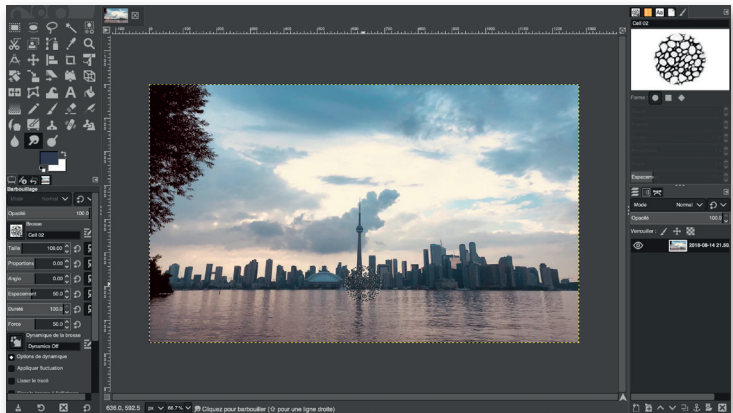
Barbouillage
Mode Normal
Opacité 100,0
Brosse
Cell 02
Taille 108,00
Proportions 0,00
Angle 0,00
Espacement 50,0
Dureté 100,0
Force 50,0
Dynamique de la brosse
Dynamics Off
Options de dynamique
Appliquer fluctuation
Lisser le tracé
Cell 02
Forme
Espacem
Mode Normal
Opacité 100,0
Verrouiller :
2018-08-14 21.00.
636,0, 592,5 px 66,7 % Cliquez pour barbouiller (⇧ pour une ligne droite)